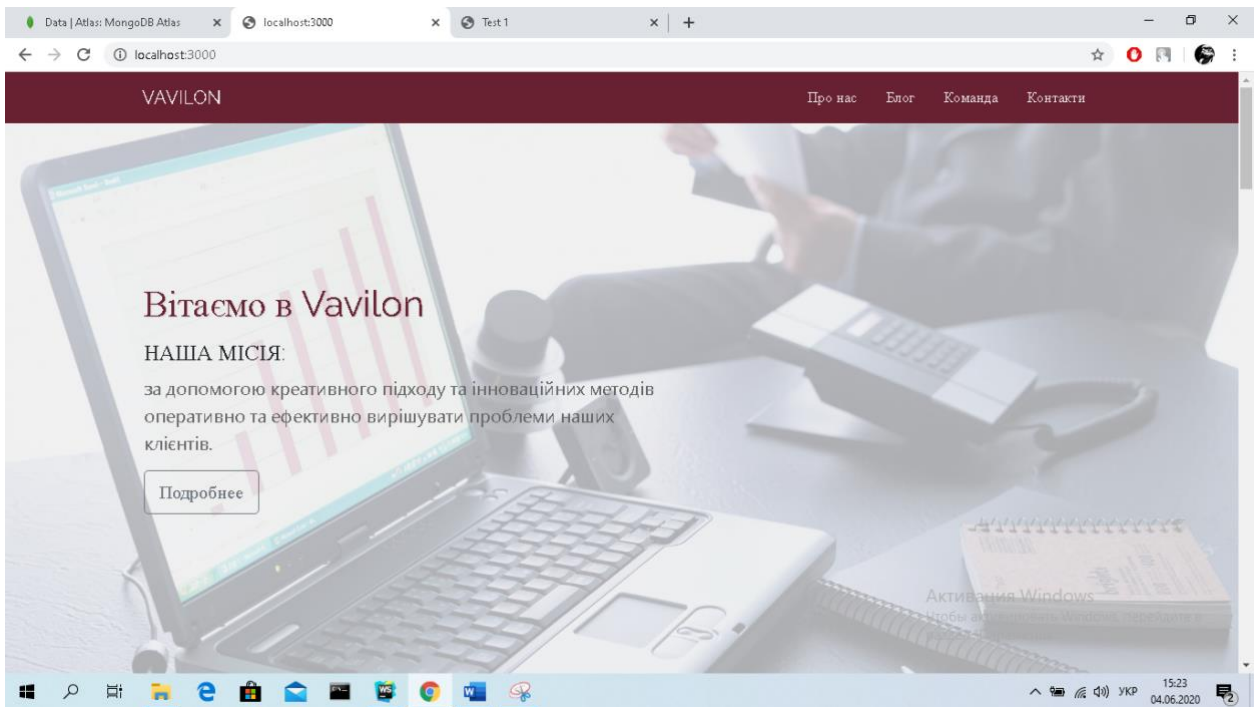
Data | Atlas: MongoDB Atlas
localhost:3000
Test 1
localhost:3000

VAVILON
Про нас Блог Команда Контакти

Вітаємо в Vavilon

НАША МІСІЯ:

за допомогою креативного підходу та інноваційних методів оперативно та ефективно вирішувати проблеми наших клієнтів.

Подробнее

Активация Windows
Чтобы активировать Windows, перейдите в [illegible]

УКР 15:23 04.06.2020